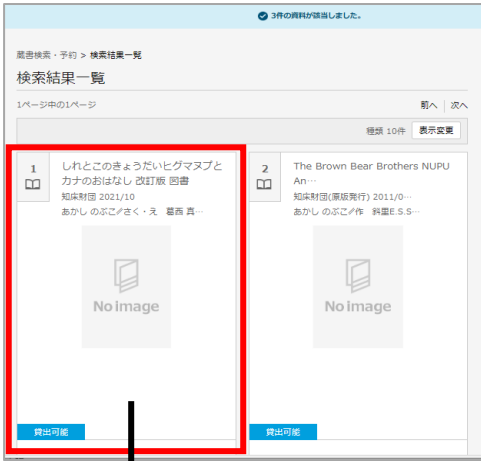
3件の資料が該当しました。

蔵書検索・予約 > 検索結果一覧

検索結果一覧

1ページ中の1ページ

前へ | 次へ

種類 10件 表示変更

1

しれとこのきょうだいヒグマヌプとカナのおはなし 改訂版 図書

知床財団 2021/10

あかし のぶこ/さく・え 葛西 真…

No image

貸出可能

2

The Brown Bear Brothers NUPU An…

知床財団(原版発行) 2011/0…

あかし のぶこ/作 斜里E.S.S…

No image

貸出可能